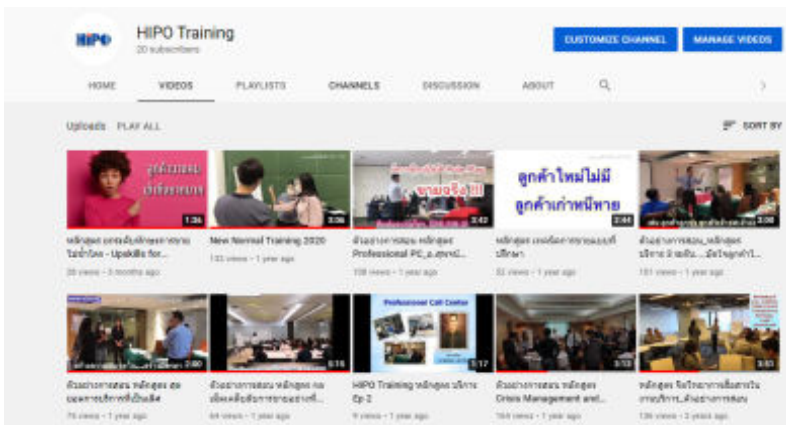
HIPO

HIPO Training
20 subscribers

CUSTOMIZE CHANNEL
MANAGE VIDEOS

HOME
VIDEOS
PLAYLISTS
CHANNELS
DISCUSSION
ABOUT

Uploads PLAY ALL
SORT BY

1:36
หลักสูตร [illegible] - Upskills for...
28 views • 3 months ago

3:36
New Normal Training 2020
133 views • 1 year ago

3:42
ตัวอย่างการสอน หลักสูตร Professional PC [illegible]
108 views • 1 year ago

ลูกค้าใหม่ไม่มี ลูกค้าเก่าหนีหาย
2:44
หลักสูตร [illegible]
32 views • 1 year ago

3:06
ตัวอย่างการสอน หลักสูตร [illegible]
151 views • 1 year ago

2:00
ตัวอย่างการสอน หลักสูตร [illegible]
75 views • 1 year ago

3:16
ตัวอย่างการสอน หลักสูตร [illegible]
64 views • 1 year ago

Professional Call Center
1:17
HIPO Training หลักสูตร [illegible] Ep 2
9 views • 1 year ago

3:13
ตัวอย่างการสอน หลักสูตร Crisis Management and...
144 views • 1 year ago

3:43
หลักสูตร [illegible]
136 views • 2 years ago